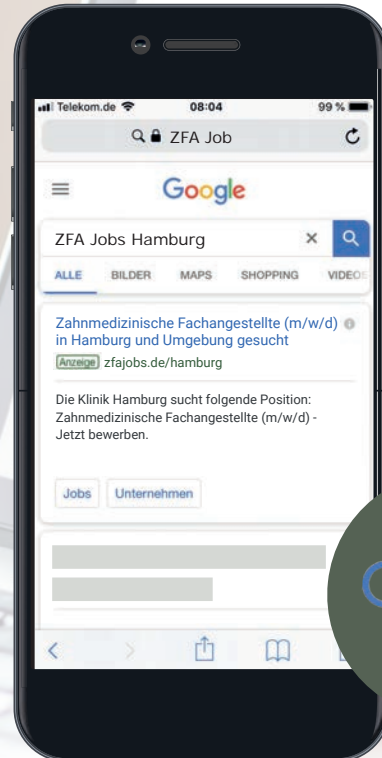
Telekom.de 08:04 99 %

ZFA Job

Google

ZFA Jobs Hamburg

ALLE BILDER MAPS SHOPPING VIDEOS

Zahnmedizinische Fachangestellte (m/w/d) in Hamburg und Umgebung gesucht

Anzeige zfajobs.de/hamburg

Die Klinik Hamburg sucht folgende Position: Zahnmedizinische Fachangestellte (m/w/d) - Jetzt bewerben.

Jobs Unternehmen